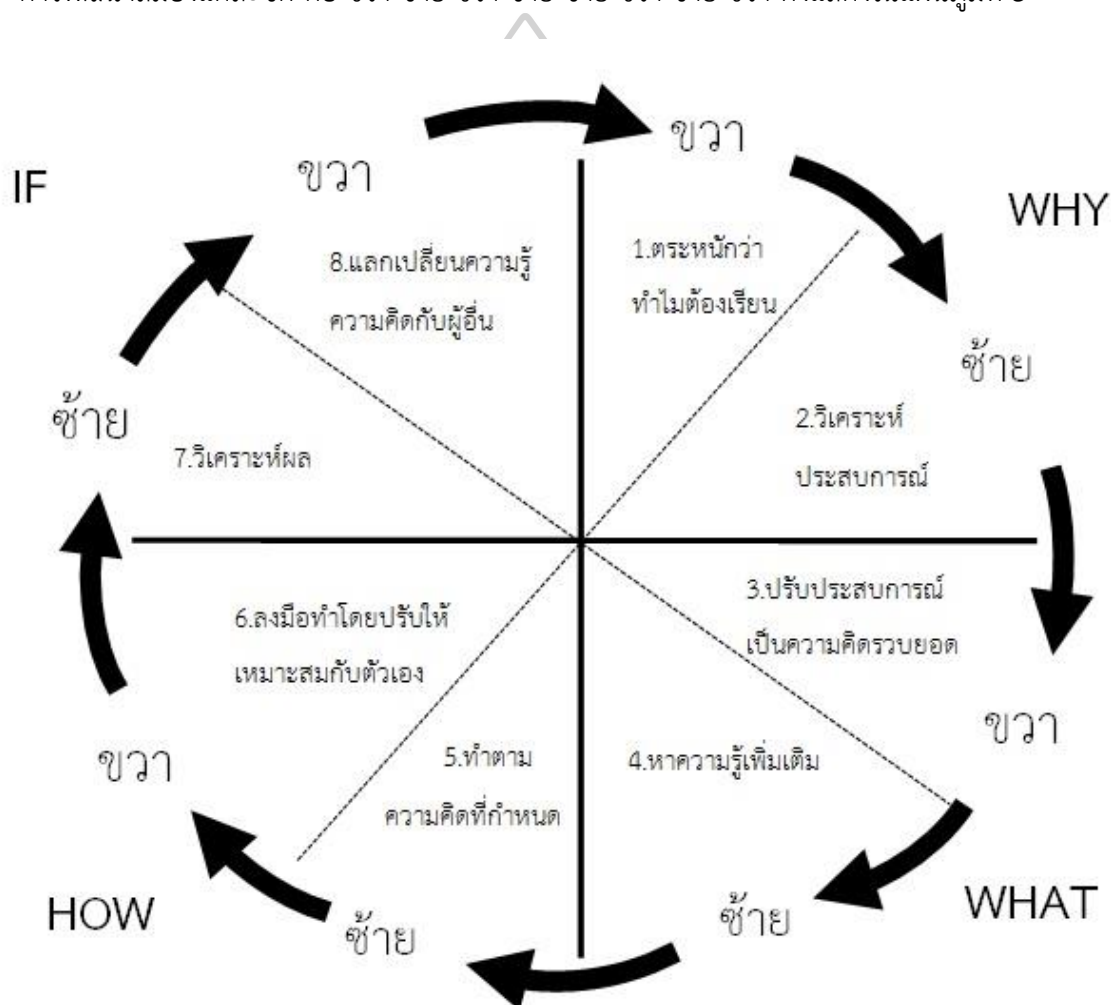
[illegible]

ขวา

IF

ขวา

WHY

8.แลกเปลี่ยนความรู้ ความคิดกับผู้อื่น

1.ตระหนักว่า ทำไมต้องเรียน

ซ้าย

ซ้าย

2.วิเคราะห์ ประสบการณ์

7.วิเคราะห์ผล

3.ปรับประสบการณ์ เป็นความคิดรวบยอด

6.ลงมือทำโดยปรับให้ เหมาะสมกับตัวเอง

ขวา

ขวา

5.ทำตาม ความคิดที่กำหนด

4.หาความรู้เพิ่มเติม

HOW

ซ้าย

ซ้าย

WHAT